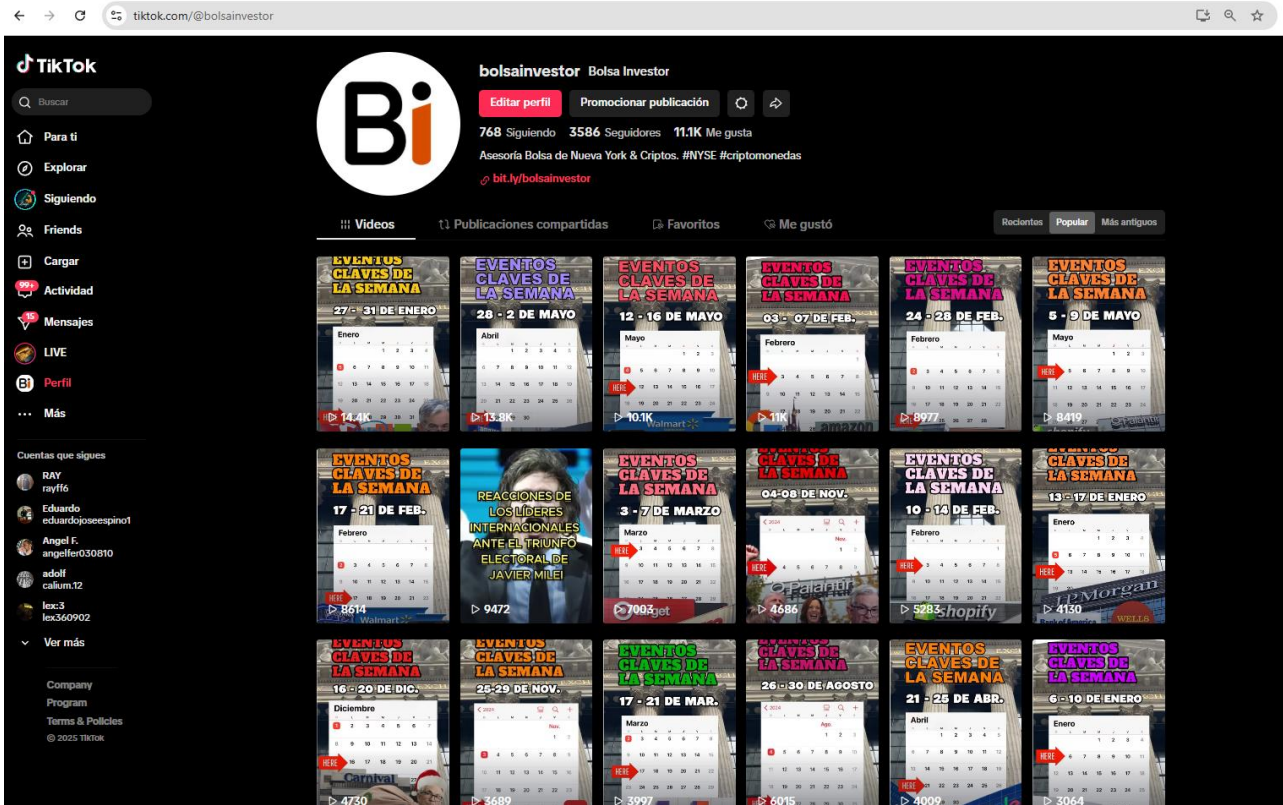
tiktok.com/@bolsainvestor

TikTok

Buscar

Para ti
Explorar
Siguiendo
Friends
Cargar
99+ Actividad
15 Mensajes
LIVE
Perfil
Más

Cuentas que sigues
RAY rayff6
Eduardo eduardojoseespino1
Angel F. angelfer030810
adolf calium.12
lex:3 lex360902
Ver más

Company
Program
Terms & Policies
© 2025 TikTok

bolsainvestor Bolsa Investor
Editar perfil
Promocionar publicación
768 Siguiendo 3586 Seguidores 11.1K Me gusta
Asesoría Bolsa de Nueva York & Criptos. #NYSE #criptomonedas
bit.ly/bolsainvestor

Videos
Publicaciones compartidas
Favoritos
Me gustó
Recientes
Popular
Más antiguos

EVENTOS CLAVES DE LA SEMANA 27 - 31 DE ENERO Enero 14.4K
EVENTOS CLAVES DE LA SEMANA 28 - 2 DE MAYO Abril 13.8K
EVENTOS CLAVES DE LA SEMANA 12 - 16 DE MAYO Mayo HERE 10.1K Walmart
EVENTOS CLAVES DE LA SEMANA 03 - 07 DE FEB. Febrero HERE 11K amazon
EVENTOS CLAVES DE LA SEMANA 24 - 28 DE FEB. Febrero 8977
EVENTOS CLAVES DE LA SEMANA 5 - 9 DE MAYO Mayo HERE 8419 Palantir

EVENTOS CLAVES DE LA SEMANA 17 - 21 DE FEB. Febrero HERE 8614 Walmart
REACCIONES DE LOS LIDERES INTERNACIONALES ANTE EL TRIUNFO ELECTORAL DE JAVIER MILEI 9472
EVENTOS CLAVES DE LA SEMANA 3 - 7 DE MARZO Marzo HERE 7003 get
EVENTOS CLAVES DE LA SEMANA 04-08 DE NOV. 2024 Nov. HERE 4686 Palantir
EVENTOS CLAVES DE LA SEMANA 10 - 14 DE FEB. Febrero HERE 5283 shopify
EVENTOS CLAVES DE LA SEMANA 13 - 17 DE ENERO Enero HERE 4130 JPMorgan WELLS

EVENTOS CLAVES DE LA SEMANA 16 - 20 DE DIC. Diciembre HERE Carnival 4730
EVENTOS CLAVES DE LA SEMANA 25-29 DE NOV. 2024 Nov. 3689
EVENTOS CLAVES DE LA SEMANA 17 - 21 DE MAR. Marzo HERE 3997
EVENTOS CLAVES DE LA SEMANA 26 - 30 DE AGOSTO 2024 Ago. 6015
EVENTOS CLAVES DE LA SEMANA 21 - 25 DE ABR. Abril HERE 4009
EVENTOS CLAVES DE LA SEMANA 6 - 10 DE ENERO Enero HERE 3064